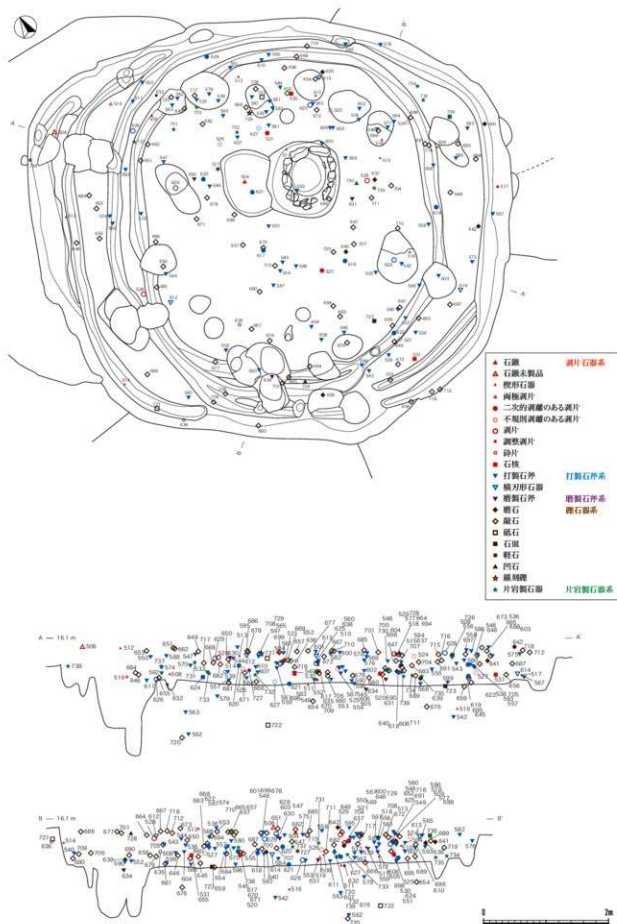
石鏃 剥片石器系
石鏃未製品
楔形石器
両極剥片
二次的剥離のある剥片
不規則剥離のある剥片
剥片
調整剥片
砕片
石核
打製石斧 打製石斧系
横刃形石器
磨製石斧 磨製石斧系
磨石 礫石器系
敲石
砥石
石皿
軽石
凹石
線刻礫
片岩製石器 片岩製石器系

A — 16.1 m
A'
B — 16.1 m
B'
0 2m